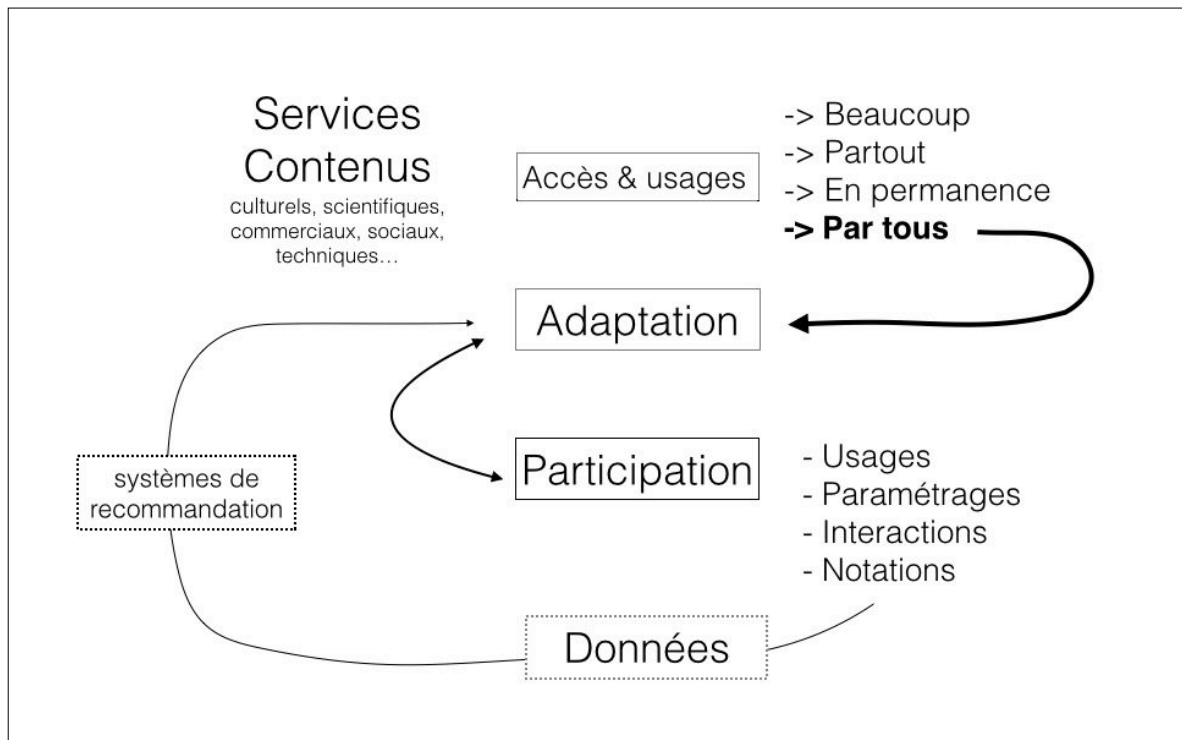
Services Contenus
culturels, scientifiques, commerciaux, sociaux, techniques…

Accès & usages

-> Beaucoup
-> Partout
-> En permanence
**-> Par tous**

Adaptation

systèmes de recommandation

Participation

- Usages
- Paramétrages
- Interactions
- Notations

Données